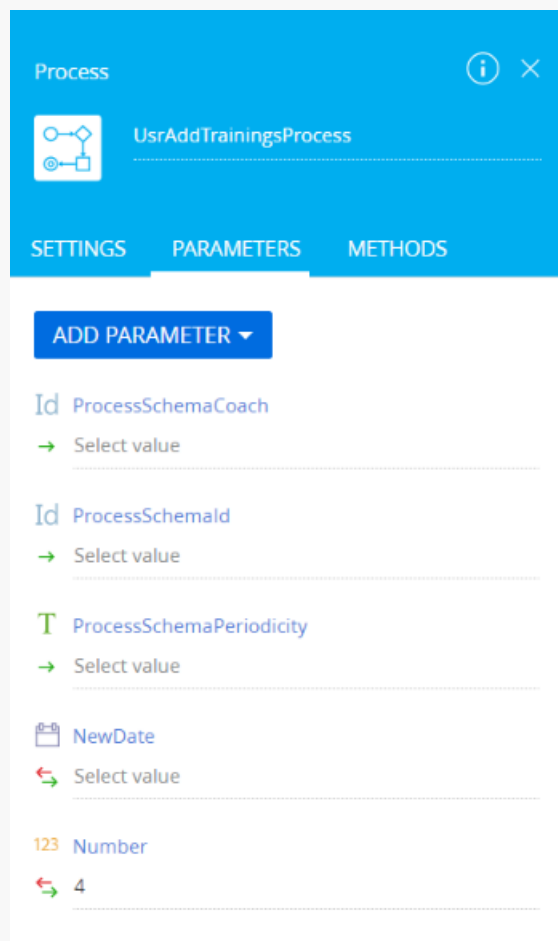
Process

UsrAddTrainingsProcess

SETTINGS PARAMETERS METHODS

ADD PARAMETER

Id ProcessSchemaCoach
→ Select value

Id ProcessSchemaId
→ Select value

T ProcessSchemaPeriodicity
→ Select value

NewDate
Select value

123 Number
4